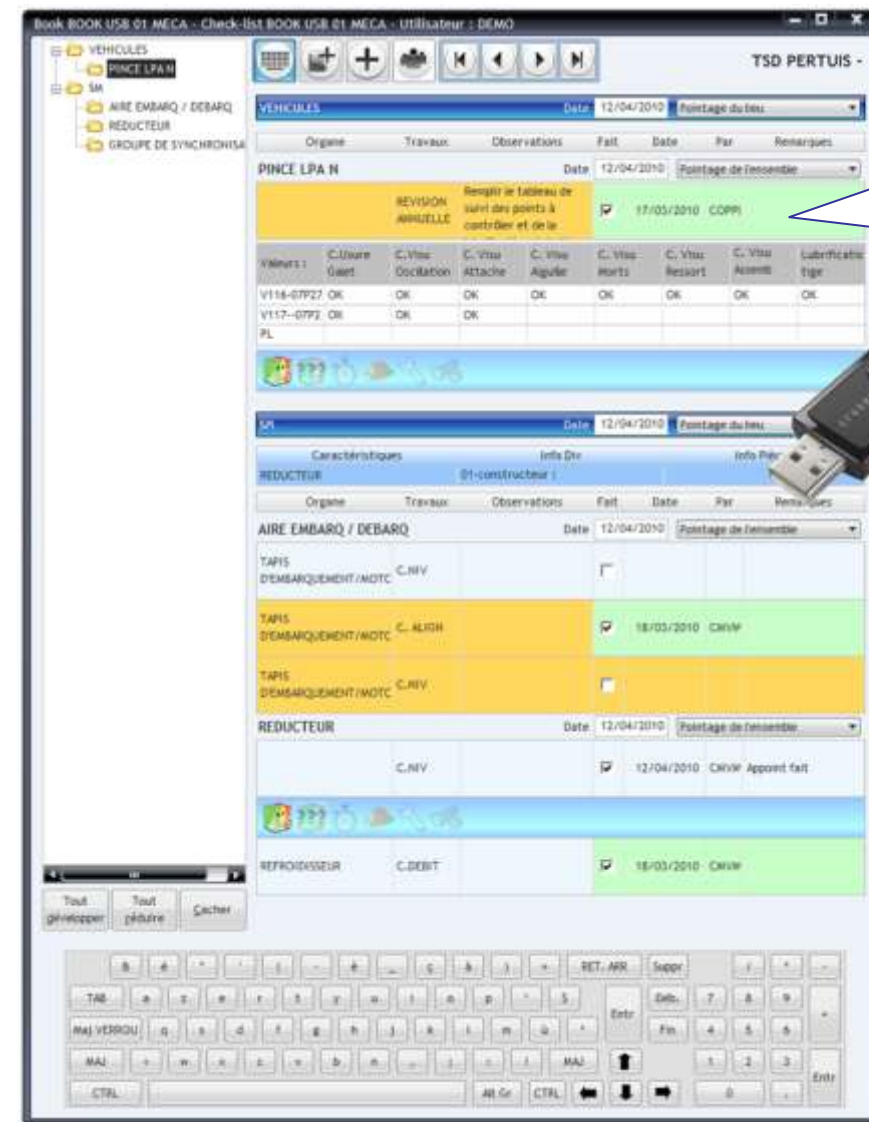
Book BOOK USB 01 MECA - Check-list BOOK USB 01 MECA - Utilisateur : DEMO

VEHICULES
PINCE LPA N
SM
AIRE EMBARQ / DEBARQ
REDUCTEUR
GROUPE DE SYNCHRONISA

TSD PERTUIS -

VEHICULES Date 12/04/2010 Pointage du lieu

| Organe | Travaux | Observations | Fait | Date | Par | Remarques |
|---|---|---|---|---|---|---|

PINCE LPA N Date 12/04/2010 Pointage de l'ensemble

| | REVISION ANNUELLE | Remplir le tableau de suivi des points à contrôler et de la | ☑ | 17/05/2010 | COPPI | |
|---|---|---|---|---|---|---|

| Valeurs : | C.Usure Gaet | C.Visu Oscillation | C. Visu Attache | C. Visu Aiguille | C. Visu Morts | C. Visu Ressort | C. Visu Assents | Lubrificatio tige |
|---|---|---|---|---|---|---|---|---|
| V116-07P27 | OK | OK | OK | OK | OK | OK | OK | OK |
| V117--07P2 | OK | OK | OK | | | | | |
| PL | | | | | | | | |

SM Date 12/04/2010 Pointage du lieu

| Caractéristiques | Info Div | Info Pré |
|---|---|---|
| REDUCTEUR | 01-constructeur : | |

| Organe | Travaux | Observations | Fait | Date | Par | Remarques |
|---|---|---|---|---|---|---|

AIRE EMBARQ / DEBARQ Date 12/04/2010 Pointage de l'ensemble

| | | | | | | |
|---|---|---|---|---|---|---|
| TAPIS D'EMBARQUEMENT/MOTC | C.NIV | | ☐ | | | |
| TAPIS D'EMBARQUEMENT/MOTC | C. ALIGN | | ☑ | 18/03/2010 | CAVW | |
| TAPIS D'EMBARQUEMENT/MOTC | C.NIV | | ☐ | | | |

REDUCTEUR Date 12/04/2010 Pointage de l'ensemble

| | | | | | | |
|---|---|---|---|---|---|---|
| | C.NIV | | ☑ | 12/04/2010 | CAVW | Appoint fait |
| REFROIDISSEUR | C.DEBIT | | ☑ | 18/03/2010 | CAVW | |

??? 

Tout développer | Tout réduire | Cacher

& é " ' ( - è _ ç à ) = RET. ARR Suppr / * -
TAB a z e r t y u i o p ^ $ Entr Déb. 7 8 9 +
Maj VERROU q s d f g h j k l m ù * Fin 4 5 6
MAJ < w x c v b n , ; : ! MAJ 1 2 3 Entr
CTRL Alt Gr CTRL 0 .